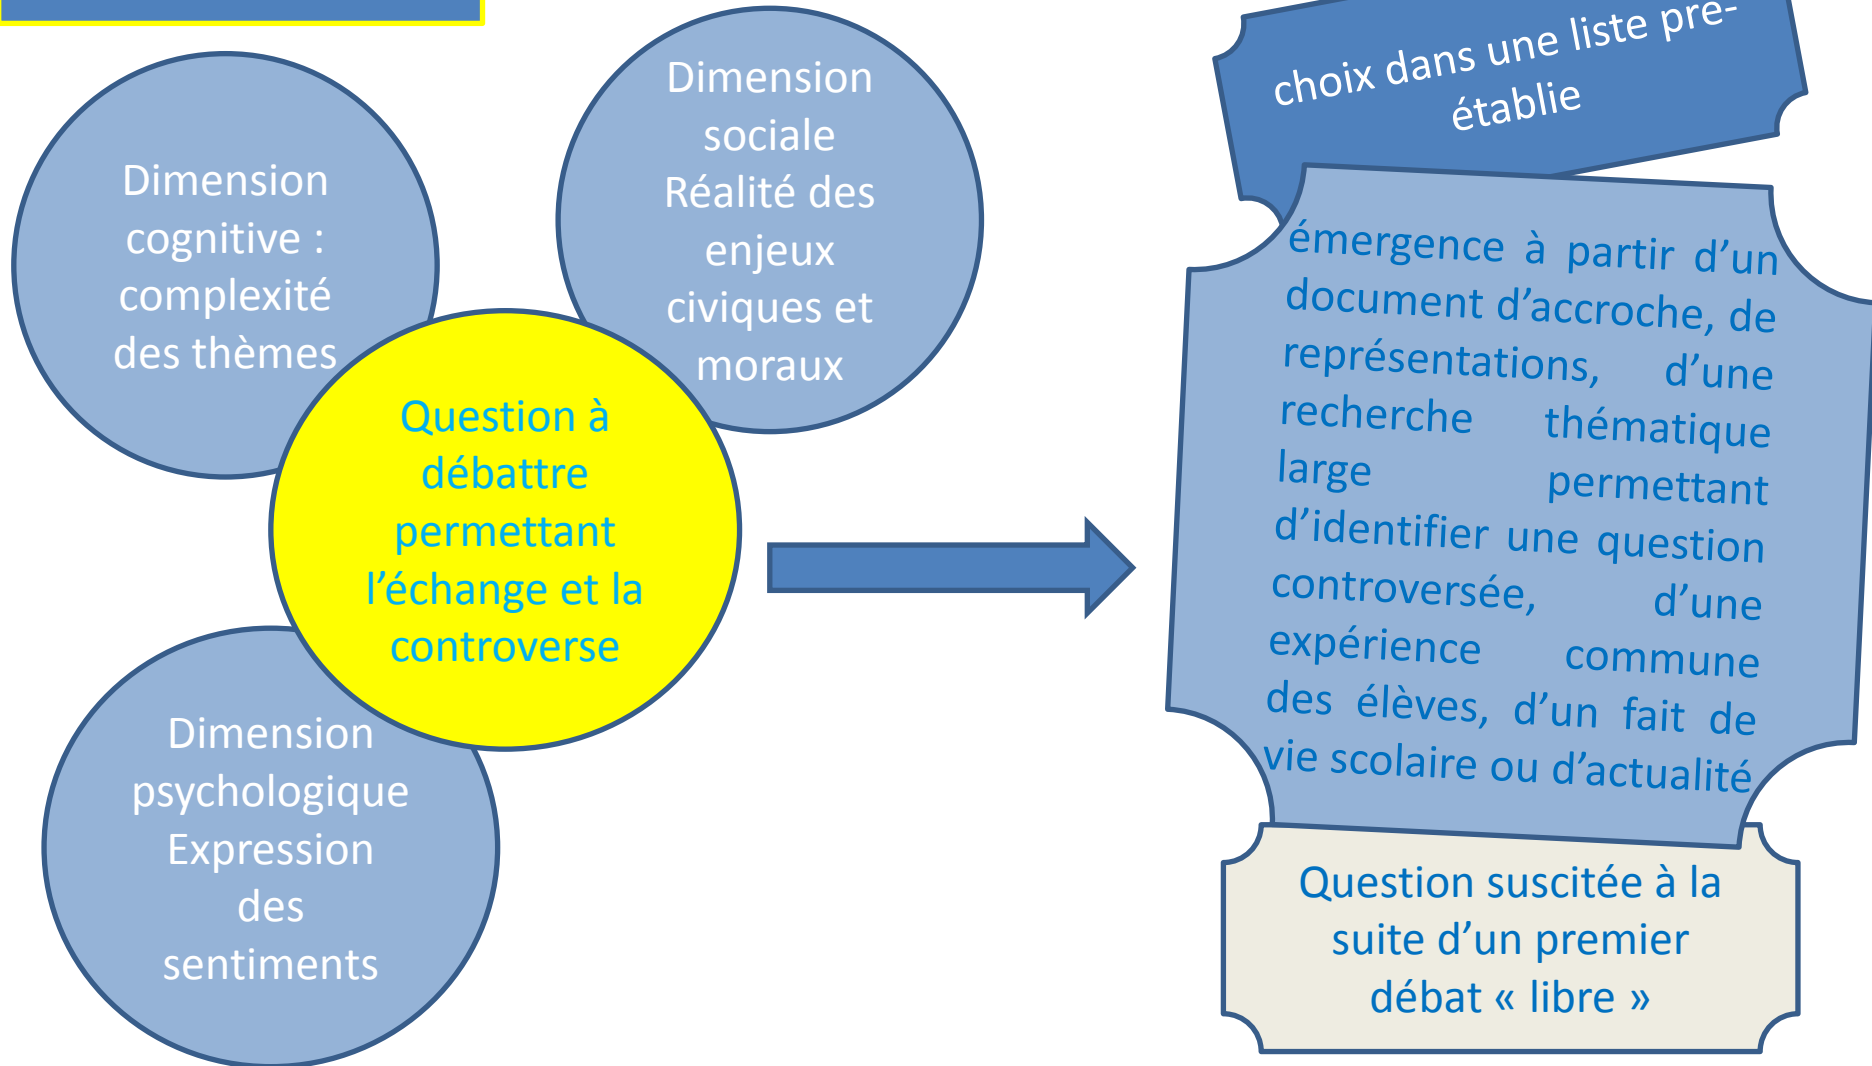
Dimension cognitive : complexité des thèmes

Dimension sociale Réalité des enjeux civiques et moraux

Question à débattre permettant l'échange et la controverse

Dimension psychologique Expression des sentiments

choix dans une liste pre-établie

émergence à partir d'un document d'accroche, de représentations, d'une recherche thématique large permettant d'identifier une question controversée, d'une expérience commune des élèves, d'un fait de vie scolaire ou d'actualité

Question suscitée à la suite d'un premier débat « libre »